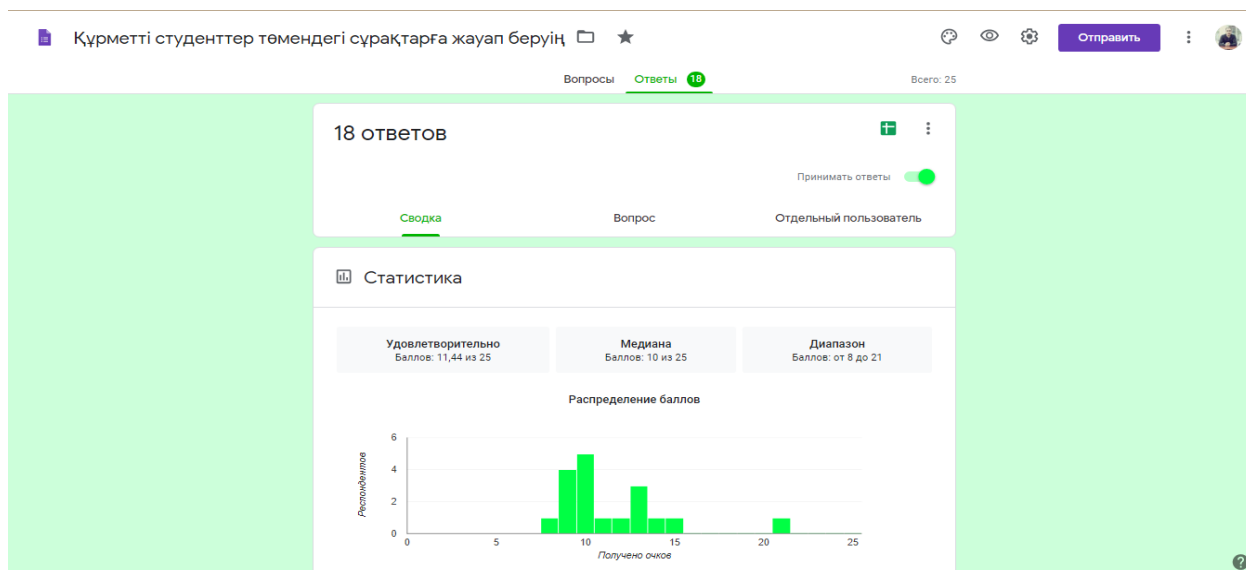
Құрметті студенттер төмендегі сұрақтарға жауап беруің

Отправить

Вопросы Ответы 18

Всего: 25

18 ответов

Принимать ответы

Сводка Вопрос Отдельный пользователь

Статистика

Удовлетворительно
Баллов: 11,44 из 25

Медиана
Баллов: 10 из 25

Диапазон
Баллов: от 8 до 21

Распределение баллов

Респондентов

6
4
2
0

0 5 10 15 20 25

Получено очков